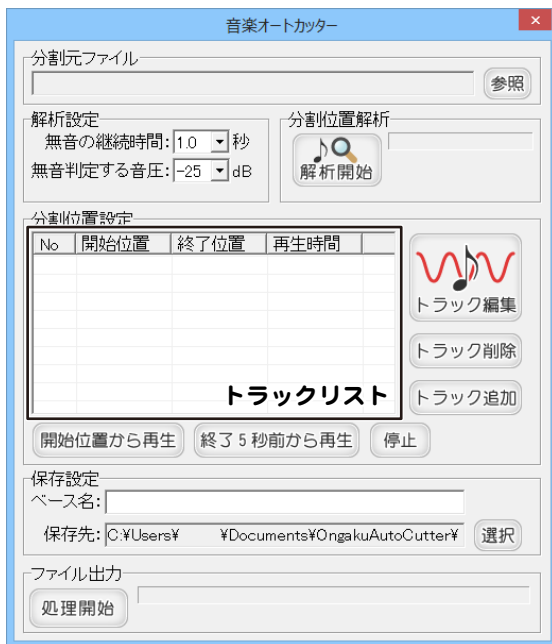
音楽オートカッター

分割元ファイル
参照

解析設定
無音の継続時間: 1.0 秒
無音判定する音圧: -25 dB

分割位置解析
解析開始

分割位置設定

| No | 開始位置 | 終了位置 | 再生時間 |
|---|---|---|---|

トラックリスト

トラック編集
トラック削除
トラック追加

開始位置から再生
終了 5 秒前から再生
停止

保存設定
ベース名:
保存先: C:¥Users¥ ¥Documents¥OngakuAutoCutter¥
選択

ファイル出力
処理開始